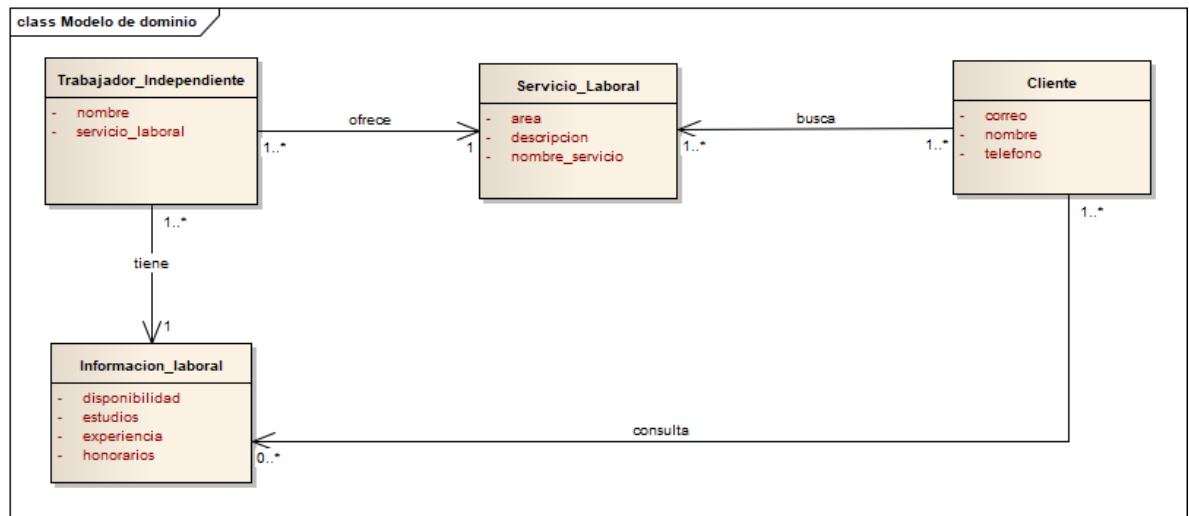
class Modelo de dominio

Trabajador_Independiente
- nombre
- servicio_laboral

ofrece
1..*
1

Servicio_Laboral
- area
- descripcion
- nombre_servicio

busca
1..*
1..*

Cliente
- correo
- nombre
- telefono

1..*
tiene
1

1..*

Informacion_laboral
- disponibilidad
- estudios
- experiencia
- honorarios

consulta
0..*